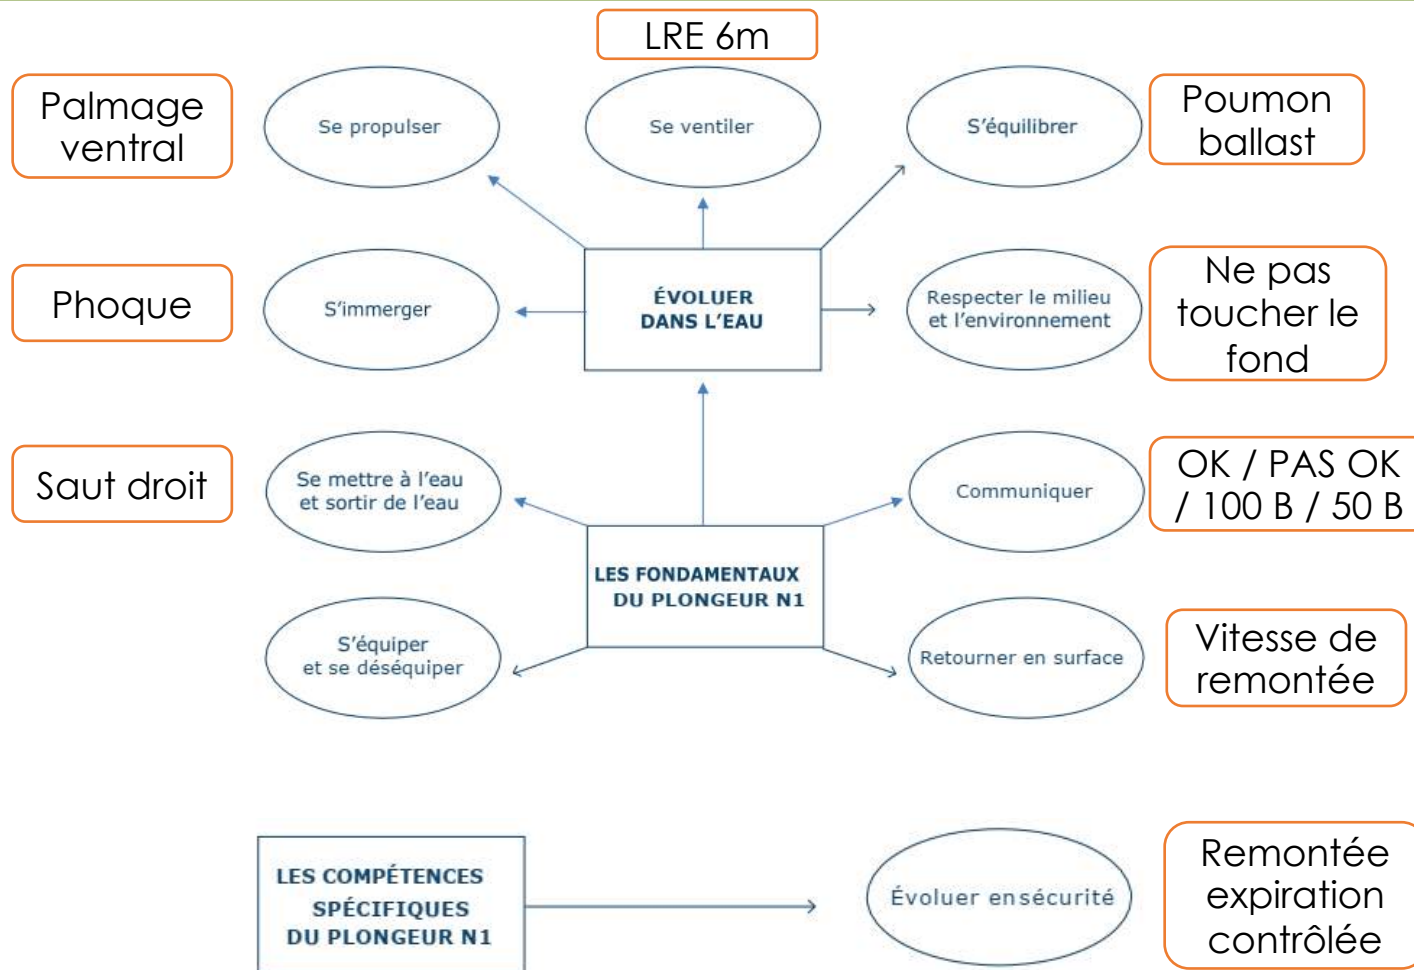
LRE 6m

Palmage ventral

Se propulser

Se ventiler

S'équilibrer

Poumon ballast

Phoque

S'immerger

ÉVOLUER DANS L'EAU

Respecter le milieu et l'environnement

Ne pas toucher le fond

Saut droit

Se mettre à l'eau et sortir de l'eau

Communiquer

OK / PAS OK / 100 B / 50 B

LES FONDAMENTAUX DU PLONGEUR N1

S'équiper et se déséquiper

Retourner en surface

Vitesse de remontée

LES COMPÉTENCES SPÉCIFIQUES DU PLONGEUR N1

Évoluer ensécurité

Remontée expiration contrôlée